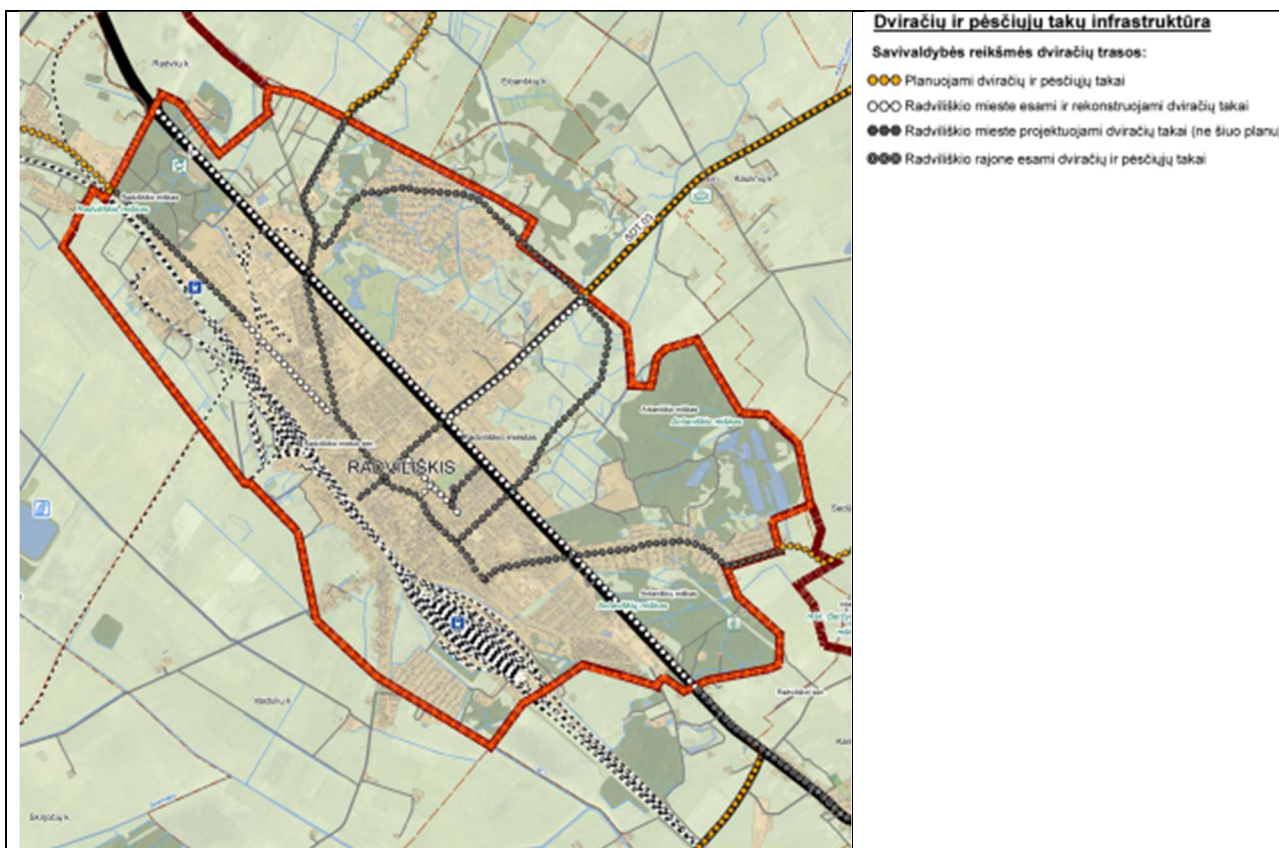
Dviračių ir pėsčiųjų takų infrastruktūra

Savivaldybės reikšmės dviračių trasos:

Planuojami dviračių ir pėsčiųjų takai

Radviliškio mieste esami ir rekonstruojami dviračių takai

Radviliškio mieste projektuojami dviračių takai (ne šiuo planu)

Radviliškio rajone esami dviračių ir pėsčiųjų takai

RADVILIŠKIS

Radviliškio miškas

Radviliškio miškas

Radviliškio miestas

Sedi

Skilijočių k.

Vaidulių k.

Radviliškio sen.

Dvari

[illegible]